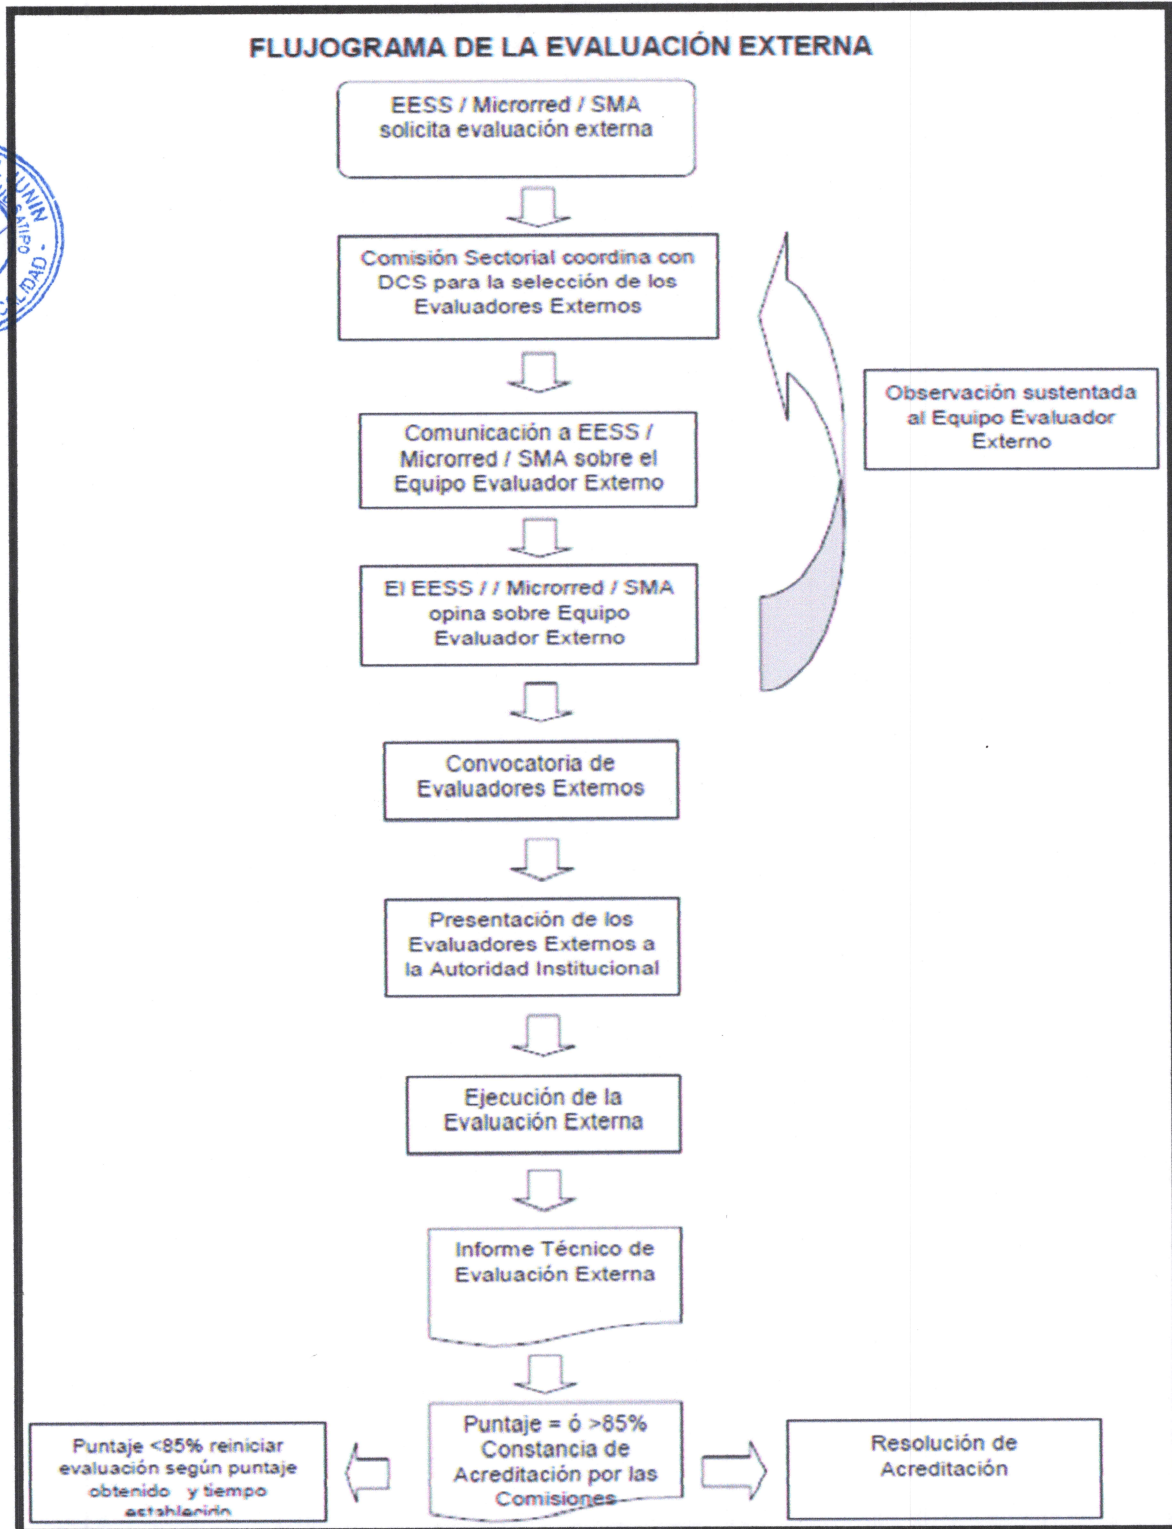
FLUJOGRAMA DE LA EVALUACIÓN EXTERNA

EESS / Microrred / SMA solicita evaluación externa

Comisión Sectorial coordina con DCS para la selección de los Evaluadores Externos

Observación sustentada al Equipo Evaluador Externo

Comunicación a EESS / Microrred / SMA sobre el Equipo Evaluador Externo

El EESS / / Microrred / SMA opina sobre Equipo Evaluador Externo

Convocatoria de Evaluadores Externos

Presentación de los Evaluadores Externos a la Autoridad Institucional

Ejecución de la Evaluación Externa

Informe Técnico de Evaluación Externa

Puntaje <85% reiniciar evaluación según puntaje obtenido y tiempo establecido

Puntaje = ó >85% Constancia de Acreditación por las Comisiones

Resolución de Acreditación

JUNIN SATIPO DAD